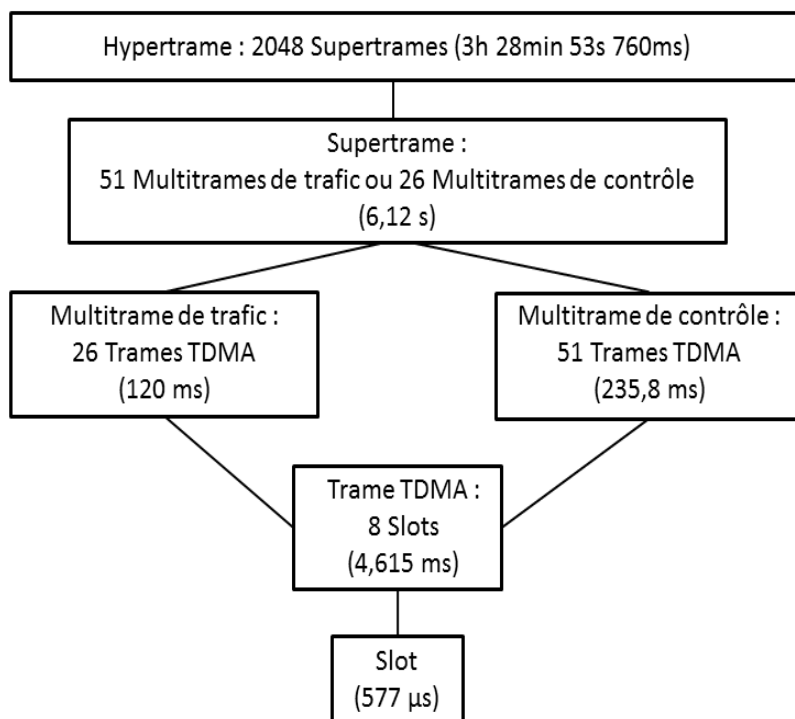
Hypertrame : 2048 Supertrames (3h 28min 53s 760ms)

Supertrame :
51 Multitrames de trafic ou 26 Multitrames de contrôle
(6,12 s)

Multitrame de trafic :
26 Trames TDMA
(120 ms)

Multitrame de contrôle :
51 Trames TDMA
(235,8 ms)

Trame TDMA :
8 Slots
(4,615 ms)

Slot
(577 µs)